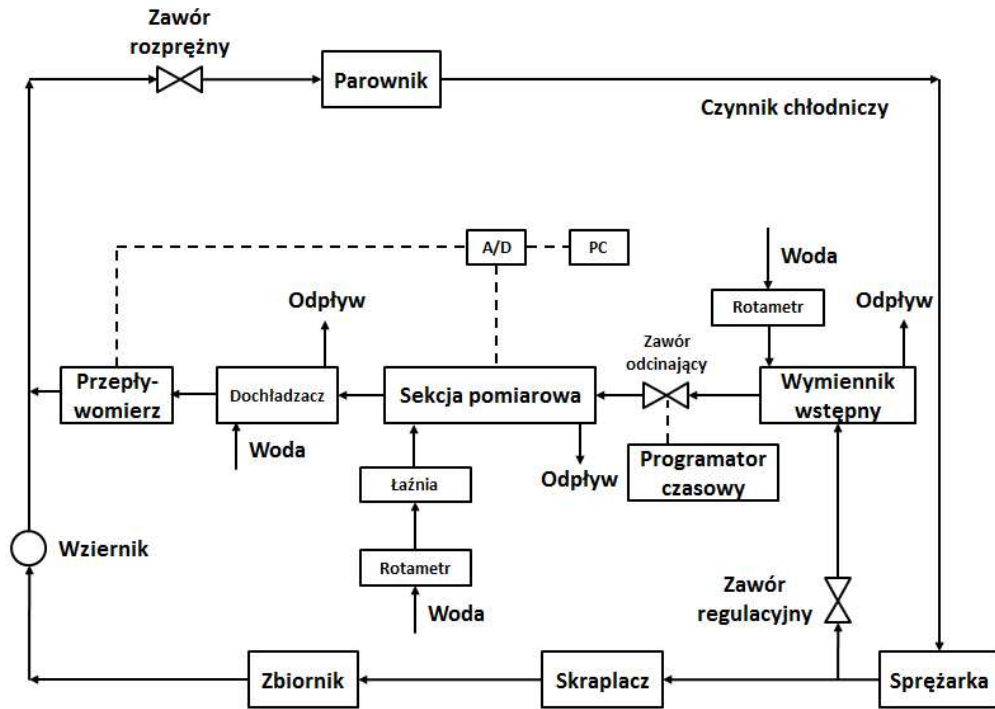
Zawór rozprężny

Parownik

Czynnik chłodniczy

A/D

PC

Woda

Rotametr

Odpływ

Odpływ

Zawór odcinający

Przepływomierz

Dochładzacz

Sekcja pomiarowa

Wymiennik wstępny

Woda

Odpływ

Programator czasowy

Łaźnia

Wziernik

Rotametr

Zawór regulacyjny

Woda

Zbiornik

Skraplacz

Sprężarka